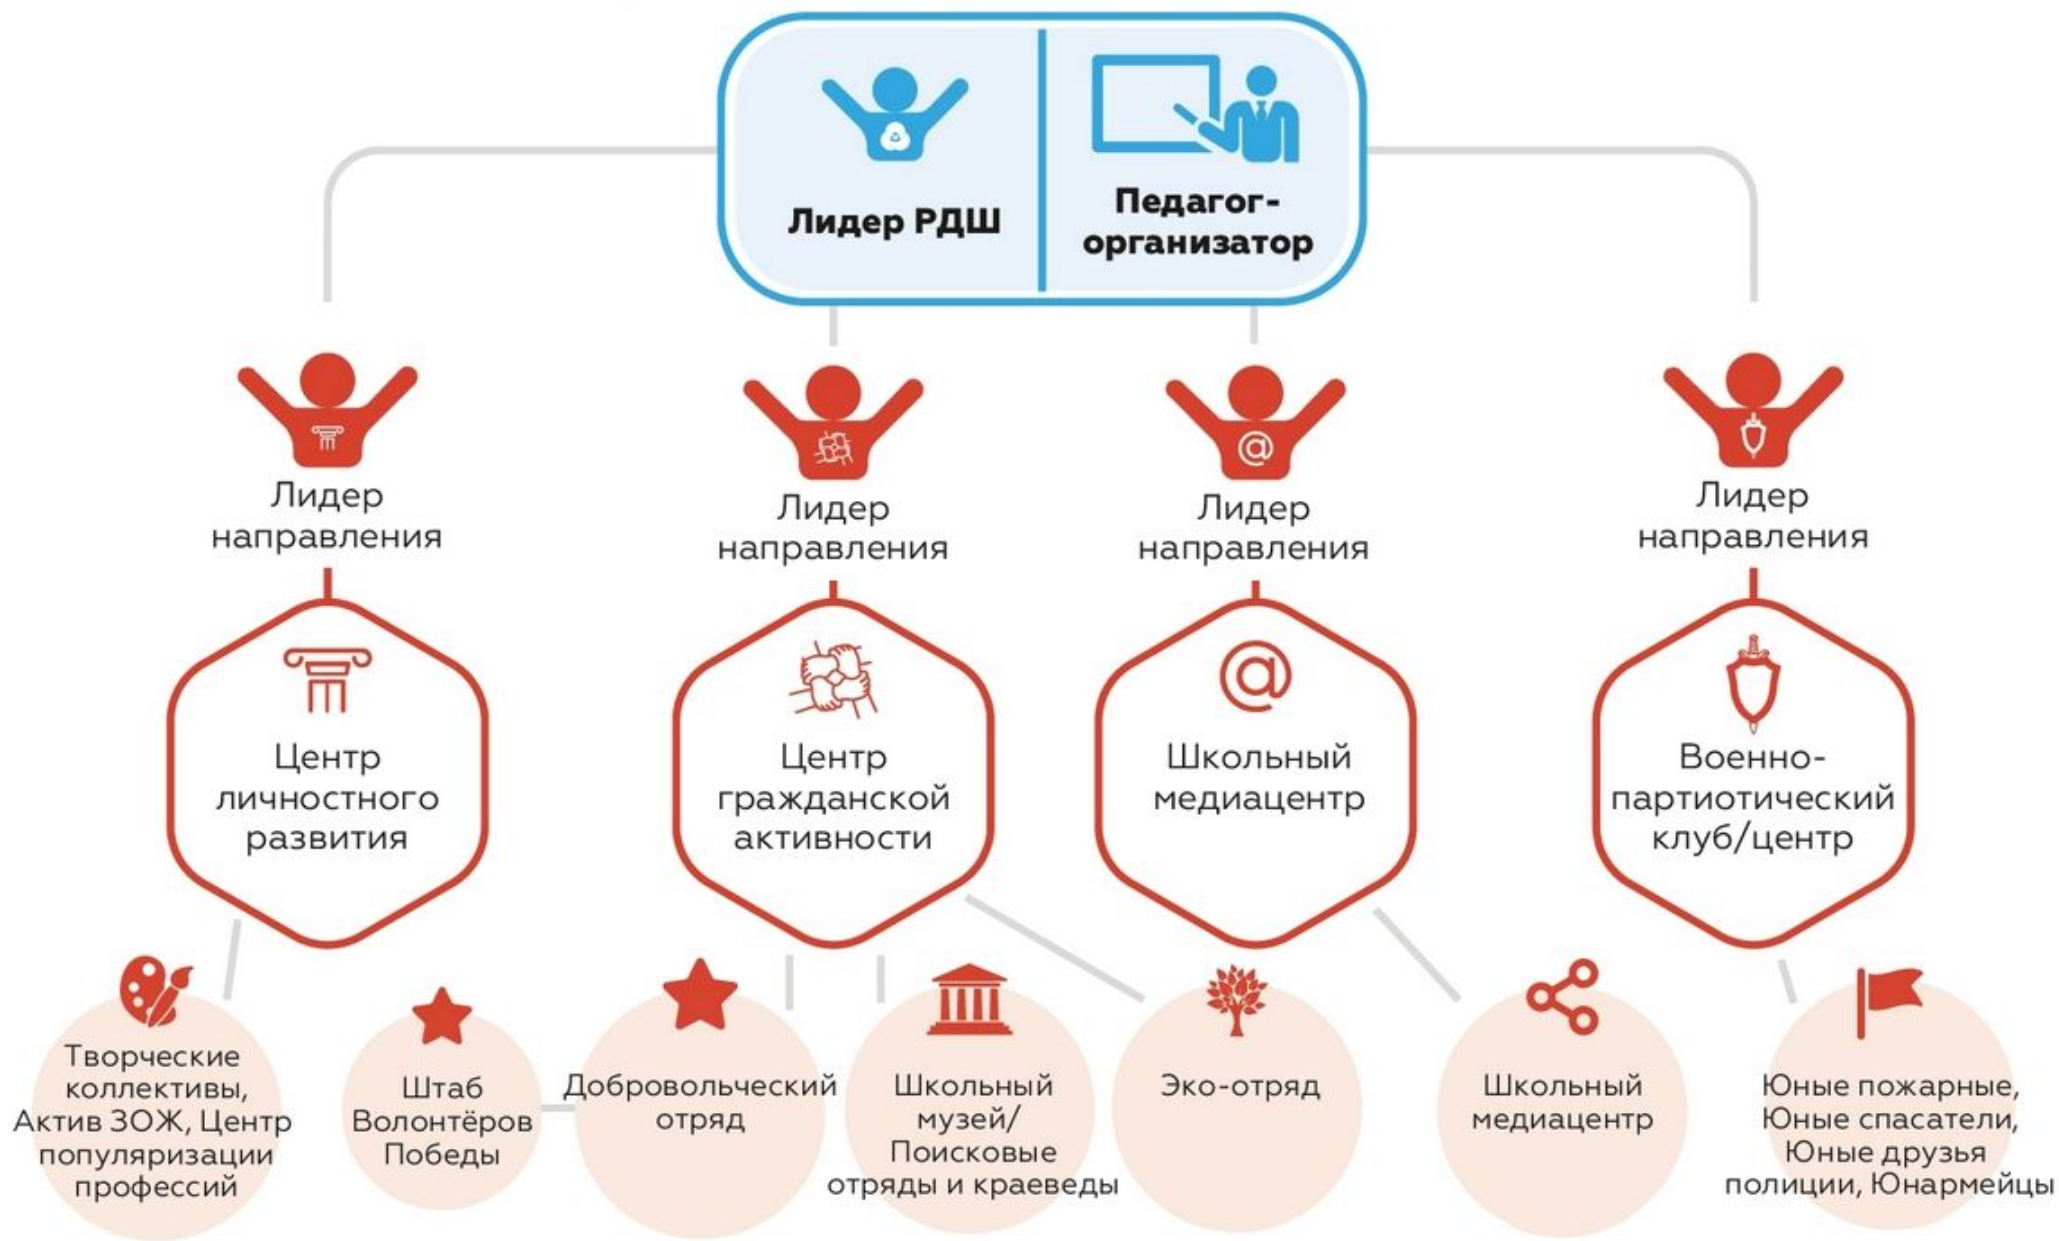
Лидер РДШ

Педагог-организатор

Лидер направления

Лидер направления

Лидер направления

Лидер направления

Центр личностного развития

Центр гражданской активности

Школьный медиацентр

Военно-партиотический клуб/центр

Творческие коллективы, Актив ЗОЖ, Центр популяризации профессий

Штаб Волонтёров Победы

Добровольческий отряд

Школьный музей/ Поисковые отряды и краеведы

Эко-отряд

Школьный медиацентр

Юные пожарные, Юные спасатели, Юные друзья полиции, Юнармейцы